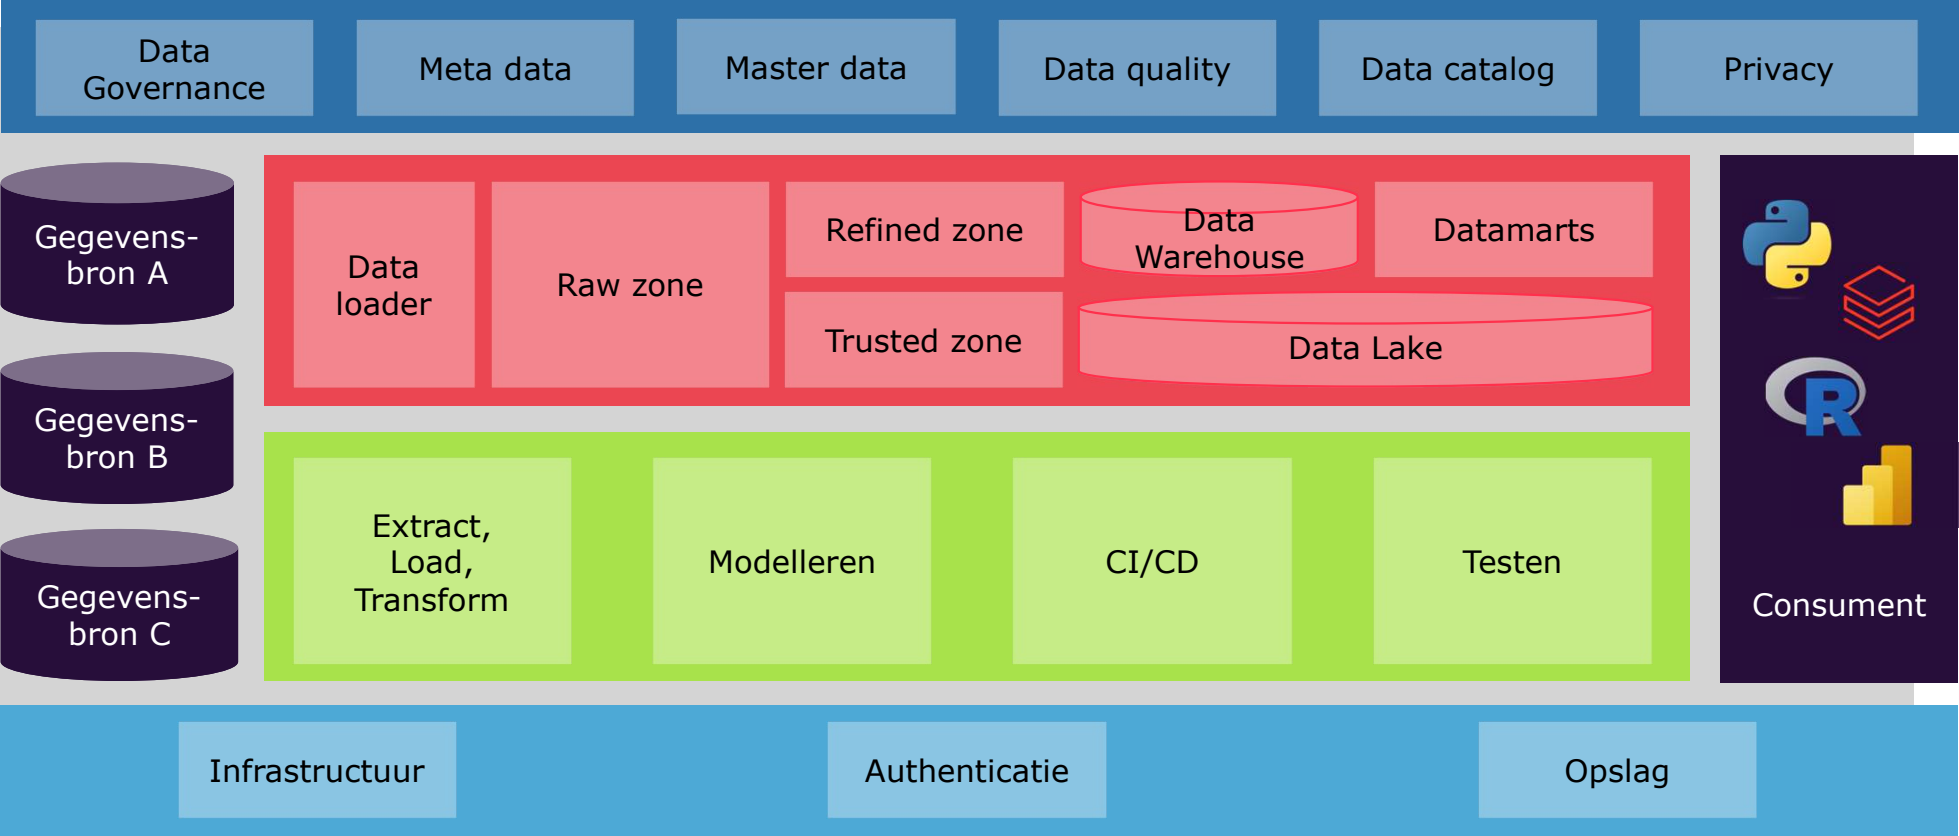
Data Governance

Meta data

Master data

Data quality

Data catalog

Privacy

Gegevensbron A

Gegevensbron B

Gegevensbron C

Data loader

Raw zone

Refined zone

Trusted zone

Data Warehouse

Datamarts

Data Lake

Extract, Load, Transform

Modelleren

CI/CD

Testen

R

Consument

Infrastructuur

Authenticatie

Opslag